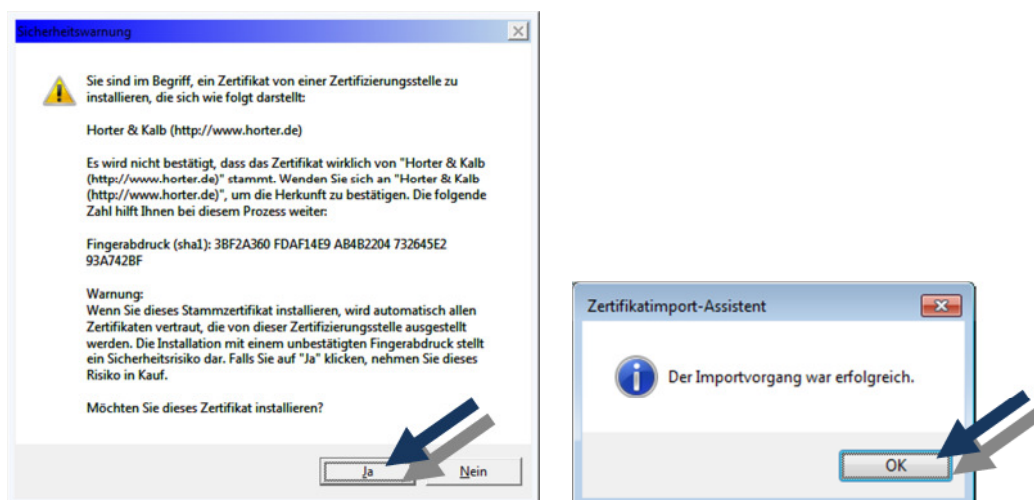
Sicherheitswarnung

Sie sind im Begriff, ein Zertifikat von einer Zertifizierungsstelle zu installieren, die sich wie folgt darstellt:

Horter & Kalb (http://www.horter.de)

Es wird nicht bestätigt, dass das Zertifikat wirklich von "Horter & Kalb (http://www.horter.de)" stammt. Wenden Sie sich an "Horter & Kalb (http://www.horter.de)", um die Herkunft zu bestätigen. Die folgende Zahl hilft Ihnen bei diesem Prozess weiter:

Fingerabdruck (sha1): 3BF2A360 FDAF14E9 AB4B2204 732645E2 93A742BF

Warnung:
Wenn Sie dieses Stammzertifikat installieren, wird automatisch allen Zertifikaten vertraut, die von dieser Zertifizierungsstelle ausgestellt werden. Die Installation mit einem unbestätigten Fingerabdruck stellt ein Sicherheitsrisiko dar. Falls Sie auf "Ja" klicken, nehmen Sie dieses Risiko in Kauf.

Möchten Sie dieses Zertifikat installieren?

Ja Nein

Zertifikatimport-Assistent

Der Importvorgang war erfolgreich.

OK